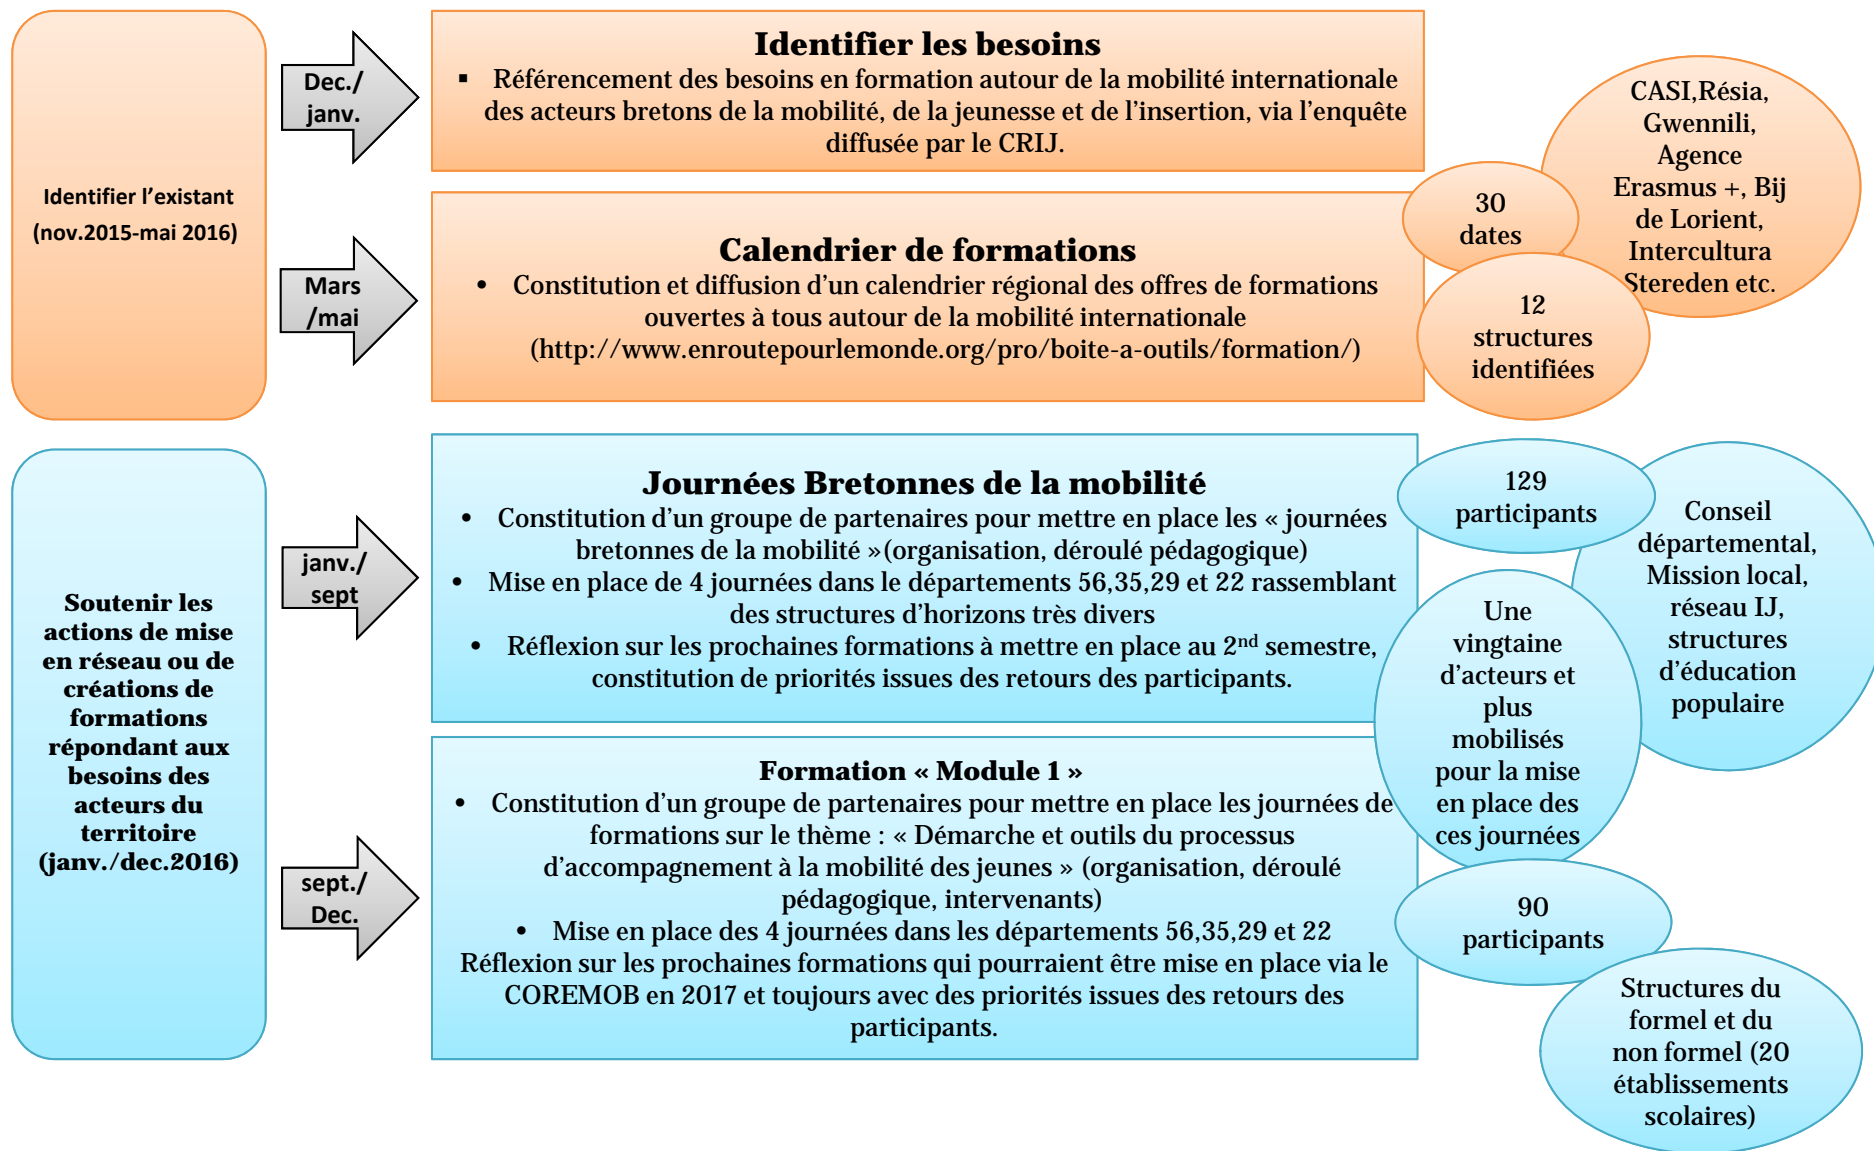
Identifier l'existant (nov.2015-mai 2016)

Dec./ janv.

Identifier les besoins

▪ Référencement des besoins en formation autour de la mobilité internationale des acteurs bretons de la mobilité, de la jeunesse et de l'insertion, via l'enquête diffusée par le CRIJ.

CASI,Résia, Gwennili, Agence Erasmus +, Bij de Lorient, Intercultura Stereden etc.

30 dates

Mars /mai

Calendrier de formations

• Constitution et diffusion d'un calendrier régional des offres de formations ouvertes à tous autour de la mobilité internationale (http://www.enroutepourlemonde.org/pro/boite-a-outils/formation/)

12 structures identifiées

Soutenir les actions de mise en réseau ou de créations de formations répondant aux besoins des acteurs du territoire (janv./dec.2016)

janv./ sept

Journées Bretonnes de la mobilité

• Constitution d'un groupe de partenaires pour mettre en place les « journées bretonnes de la mobilité »(organisation, déroulé pédagogique)
• Mise en place de 4 journées dans le départements 56,35,29 et 22 rassemblant des structures d'horizons très divers
• Réflexion sur les prochaines formations à mettre en place au 2$^{nd}$ semestre, constitution de priorités issues des retours des participants.

129 participants

Conseil départemental, Mission local, réseau IJ, structures d'éducation populaire

Une vingtaine d'acteurs et plus mobilisés pour la mise en place des ces journées

sept./ Dec.

Formation « Module 1 »

• Constitution d'un groupe de partenaires pour mettre en place les journées de formations sur le thème : « Démarche et outils du processus d'accompagnement à la mobilité des jeunes » (organisation, déroulé pédagogique, intervenants)
• Mise en place des 4 journées dans les départements 56,35,29 et 22
Réflexion sur les prochaines formations qui pourraient être mise en place via le COREMOB en 2017 et toujours avec des priorités issues des retours des participants.

90 participants

Structures du formel et du non formel (20 établissements scolaires)